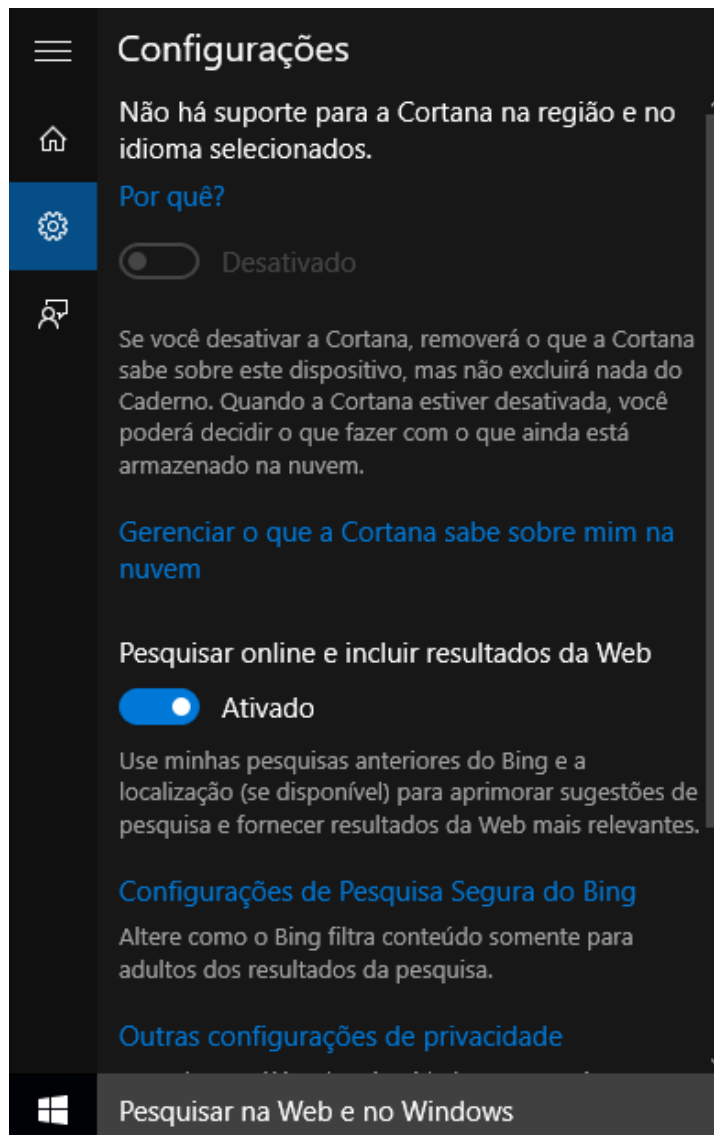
Configurações

Não há suporte para a Cortana na região e no idioma selecionados.

Por quê?

Desativado

Se você desativar a Cortana, removerá o que a Cortana sabe sobre este dispositivo, mas não excluirá nada do Caderno. Quando a Cortana estiver desativada, você poderá decidir o que fazer com o que ainda está armazenado na nuvem.

Gerenciar o que a Cortana sabe sobre mim na nuvem

Pesquisar online e incluir resultados da Web

Ativado

Use minhas pesquisas anteriores do Bing e a localização (se disponível) para aprimorar sugestões de pesquisa e fornecer resultados da Web mais relevantes.

Configurações de Pesquisa Segura do Bing

Altere como o Bing filtra conteúdo somente para adultos dos resultados da pesquisa.

Outras configurações de privacidade

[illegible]

Pesquisar na Web e no Windows